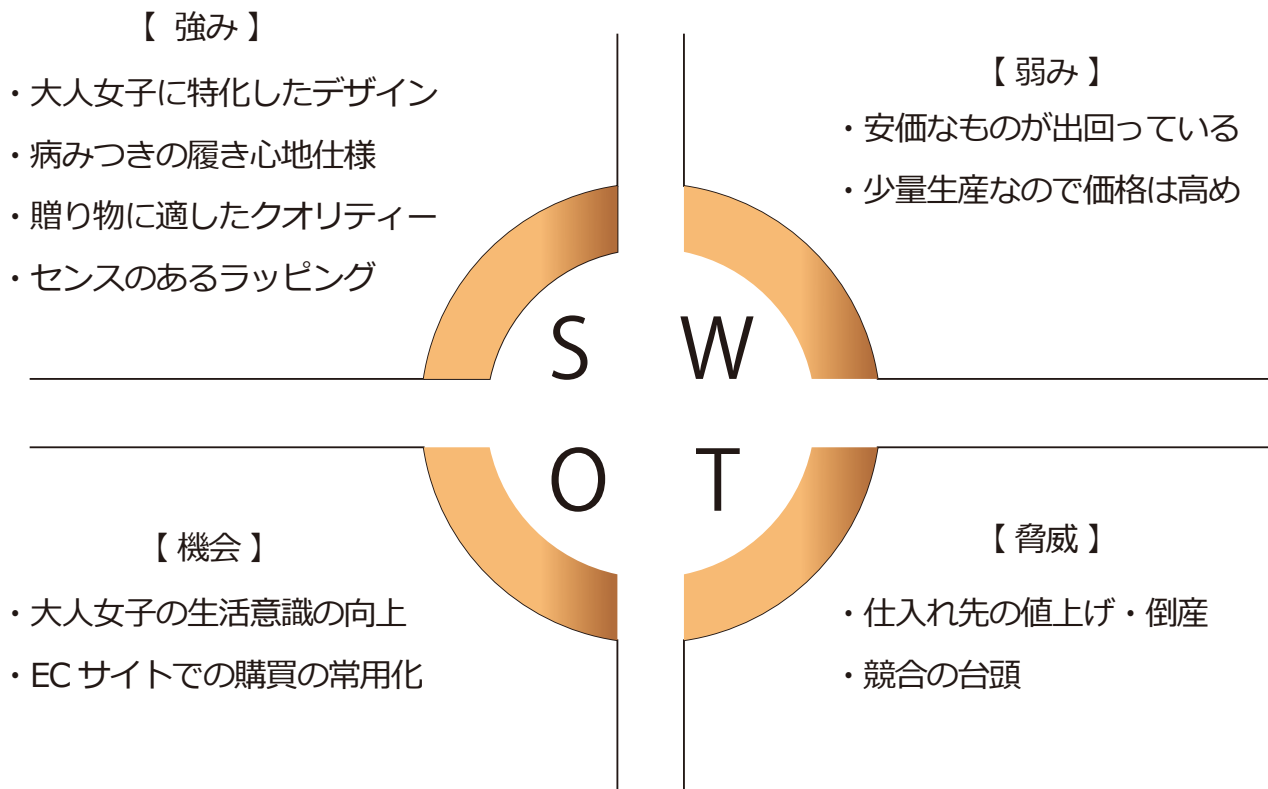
【 強み 】

・大人女子に特化したデザイン
・病みつきの履き心地仕様
・贈り物に適したクオリティー
・センスのあるラッピング

【 弱み 】

・安価なものが出回っている
・少量生産なので価格は高め

S　W

O　T

【 機会 】

・大人女子の生活意識の向上
・EC サイトでの購買の常用化

【 脅威 】

・仕入れ先の値上げ・倒産
・競合の台頭